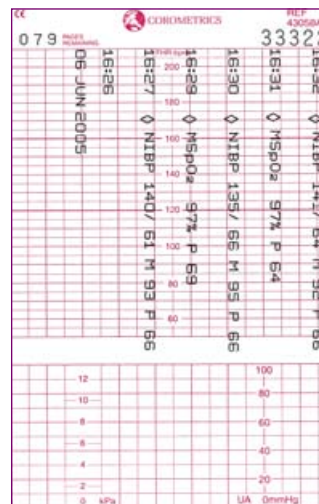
CE
COROMETRICS
REF 43058A
079 PAGES REMAINING
33322

06 JUN 2005
16:26
16:27 ◊ NIBP 140/ 61 M 93 P 66
16:29 ◊ MSpO2 97% P 69
16:30 ◊ NIBP 135/ 66 M 95 P 66
16:31 ◊ MSpO2 97% P 64
16:32 ◊ NIBP 141/ 64 M 92 P 66

FHR bpm
200
180
160
140
120
100
80
60

12
10
8
6
4
2
0 kPa

100
80
60
40
20
UA 0mmHg